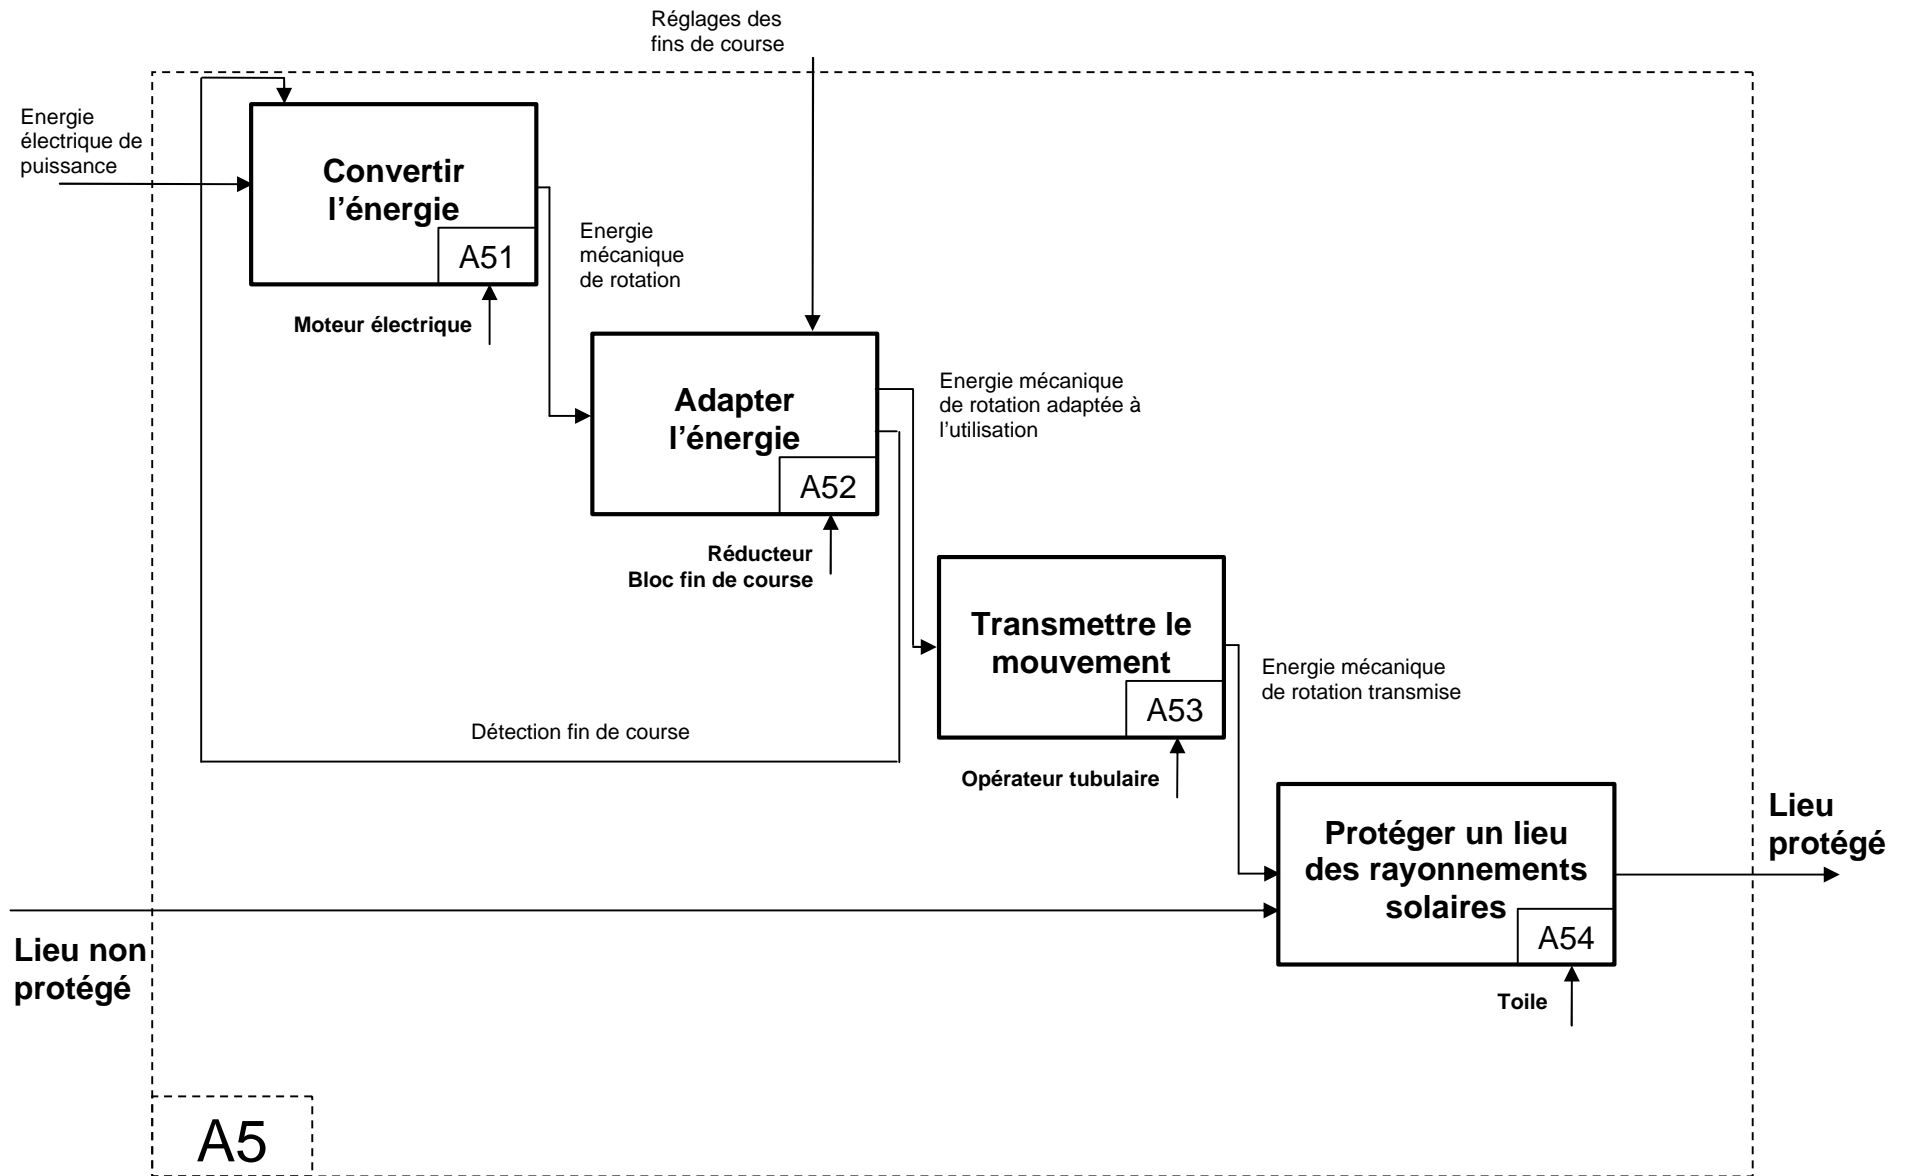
Réglages des fins de course

Energie électrique de puissance

Convertir l'énergie

A51

Energie mécanique de rotation

Moteur électrique

Adapter l'énergie

A52

Energie mécanique de rotation adaptée à l'utilisation

Réducteur
Bloc fin de course

Transmettre le mouvement

A53

Energie mécanique de rotation transmise

Détection fin de course

Opérateur tubulaire

Lieu protégé

Protéger un lieu des rayonnements solaires

A54

Lieu non protégé

Toile

A5